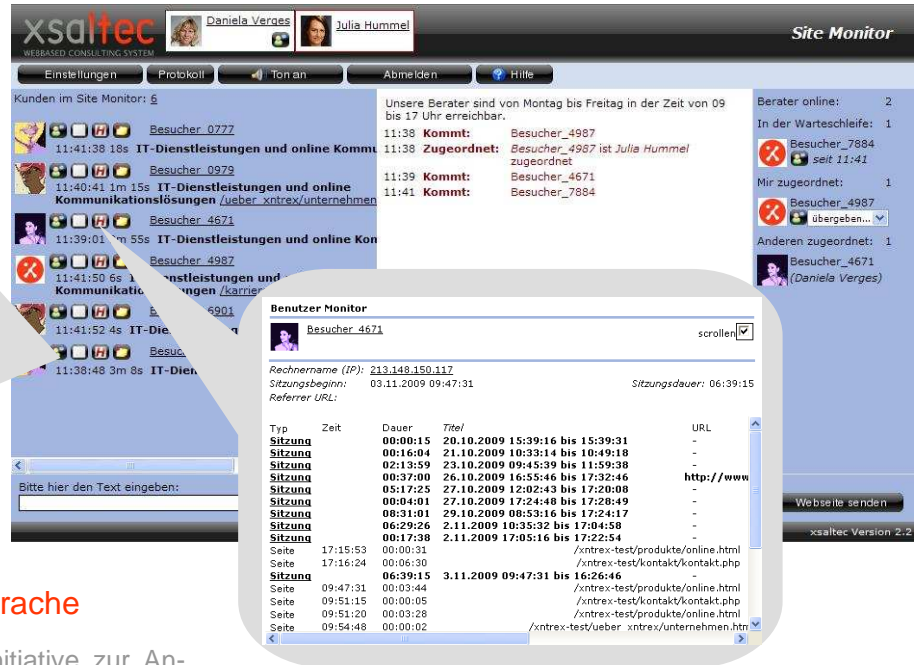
xsaltec
WEBBASED CONSULTING SYSTEM
Daniela Verges
Julia Hummel
Site Monitor

Einstellungen Protokoll Ton an Abmelden Hilfe

Kunden im Site Monitor: 6

Besucher 0777
11:41:38 18s IT-Dienstleistungen und online Kommu
Besucher 0979
11:40:41 1m 15s IT-Dienstleistungen und online Kommunikationslösungen /ueber xntrex/unternehmen
Besucher 4671
11:39:01 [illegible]m 55s IT-Dienstleistungen und online Kon
Besucher 4987
11:41:50 6s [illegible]nstleistungen und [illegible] Kommunikatio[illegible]ungen /karrier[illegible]
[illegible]6901
11:41:52 4s IT-Die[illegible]
Besuc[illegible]
11:38:48 3m 8s IT-Dien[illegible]

Unsere Berater sind von Montag bis Freitag in der Zeit von 09 bis 17 Uhr erreichbar.
11:38 Kommt: Besucher_4987
11:38 Zugeordnet: Besucher_4987 ist Julia Hummel zugeordnet
11:39 Kommt: Besucher_4671
11:41 Kommt: Besucher_7884

Berater online: 2
In der Warteschleife: 1
Besucher_7884
seit 11:41
Mir zugeordnet: 1
Besucher_4987
übergeben...
Anderen zugeordnet: 1
Besucher_4671
(Daniela Verges)

Bitte hier den Text eingeben:
Webseite senden
xsaltec Version 2.2

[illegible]rache
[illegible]itiative zur An-

Benutzer Monitor
Besucher 4671
scrollen
Rechnername (IP): 213.148.150.117
Sitzungsbeginn: 03.11.2009 09:47:31
Sitzungsdauer: 06:39:15
Referrer URL:

| Typ | Zeit | Dauer | Titel | URL |
|---|---|---|---|---|
| Sitzung | | 00:00:15 | 20.10.2009 15:39:16 bis 15:39:31 | - |
| Sitzung | | 00:16:04 | 21.10.2009 10:33:14 bis 10:49:18 | - |
| Sitzung | | 02:13:59 | 23.10.2009 09:45:39 bis 11:59:38 | - |
| Sitzung | | 00:37:00 | 26.10.2009 16:55:46 bis 17:32:46 | http://www |
| Sitzung | | 05:17:25 | 27.10.2009 12:02:43 bis 17:20:08 | - |
| Sitzung | | 00:04:01 | 27.10.2009 17:24:48 bis 17:28:49 | - |
| Sitzung | | 08:31:01 | 29.10.2009 08:53:16 bis 17:24:17 | - |
| Sitzung | | 06:29:26 | 2.11.2009 10:35:32 bis 17:04:58 | - |
| Sitzung | | 00:17:38 | 2.11.2009 17:05:16 bis 17:22:54 | - |
| Seite | 17:15:53 | 00:00:31 | | /xntrex-test/produkte/online.html |
| Seite | 17:16:24 | 00:06:30 | | /xntrex-test/kontakt/kontakt.php |
| Sitzung | | 06:39:15 | 3.11.2009 09:47:31 bis 16:26:46 | - |
| Seite | 09:47:31 | 00:03:44 | | /xntrex-test/produkte/online.html |
| Seite | 09:51:15 | 00:00:05 | | /xntrex-test/kontakt/kontakt.php |
| Seite | 09:51:20 | 00:03:28 | | /xntrex-test/produkte/online.html |
| Seite | 09:54:48 | 00:00:02 | | /xntrex-test/ueber xntrex/unternehmen.htm |